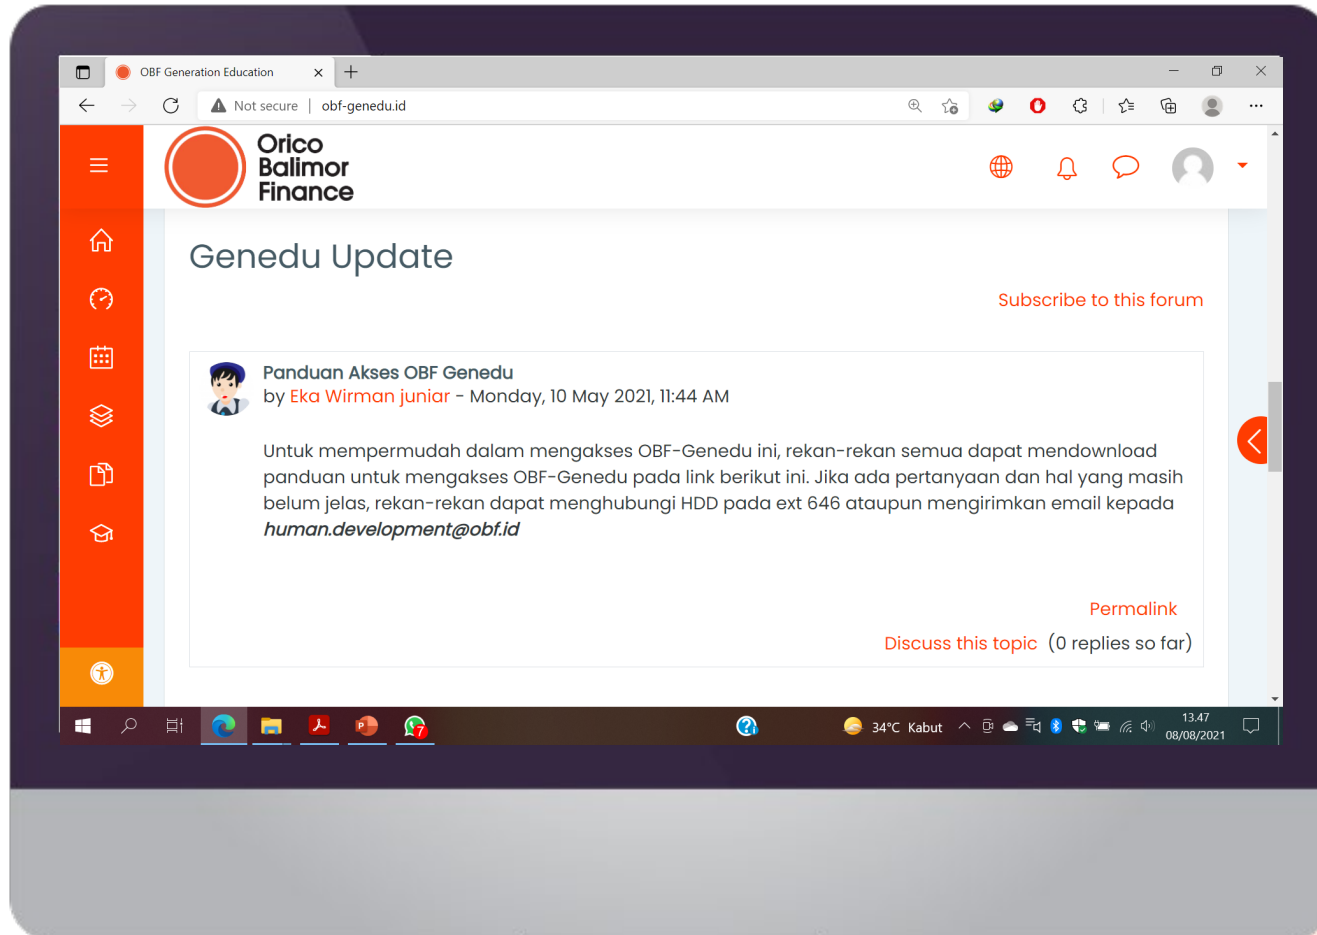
OBF Generation Education

Not secure | obf-genedu.id

Orico Balimor Finance

Genedu Update

Subscribe to this forum

Panduan Akses OBF Genedu
by Eka Wirman juniar - Monday, 10 May 2021, 11:44 AM

Untuk mempermudah dalam mengakses OBF-Genedu ini, rekan-rekan semua dapat mendownload panduan untuk mengakses OBF-Genedu pada link berikut ini. Jika ada pertanyaan dan hal yang masih belum jelas, rekan-rekan dapat menghubungi HDD pada ext 646 ataupun mengirimkan email kepada *human.development@obf.id*

Permalink

Discuss this topic (0 replies so far)

34°C Kabut

13.47
08/08/2021